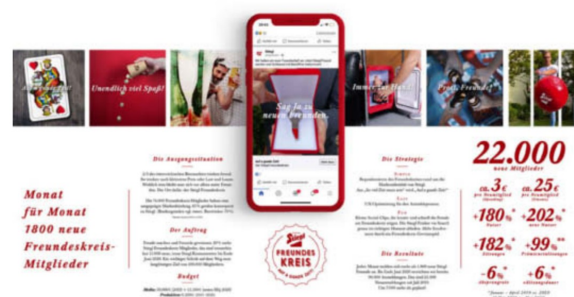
Unendlich viel Spaß?

Sag Ja zu neuen Freunden.

Immer ... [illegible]

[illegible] Freunde?

Monat für Monat 1800 neue Freundeskreis-Mitglieder

Die Ausgangssituation

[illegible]

Der Auftrag

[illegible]

Budget

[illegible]

Stiegl FREUNDESKREIS

Die Strategie

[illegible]

Die Resultate

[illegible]

22.000 neue Mitglieder

ca. 3€

ca. 25€

+180%

+202%

+182%

+99%

-6%

+6%